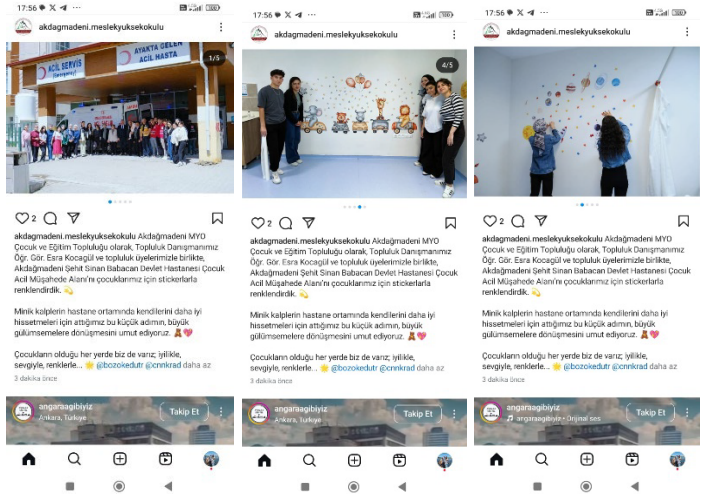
17:56

akdagmadeni.meslekyuksekokulu

ACİL SERVİS
AYAKTA GELEN ACİL HASTA

1/5

2

akdagmadeni.meslekyuksekokulu Akdağmadeni MYO Çocuk ve Eğitim Topluluğu olarak, Topluluk Danışmanımız Öğr. Gör. Esra Kocagül ve topluluk üyelerimizle birlikte, Akdağmadeni Şehit Sinan Babacan Devlet Hastanesi Çocuk Acil Müşahede Alanı'nı çocuklarımız için stickerlarla renklendirdik.

Minik kalplerin hastane ortamında kendilerini daha iyi hissetmeleri için attığımız bu küçük adımın, büyük gülümsemelere dönüşmesini umut ediyoruz.

Çocukların olduğu her yerde biz de varız; iyilikle, sevgiyle, renklerle... @bozokedutr @cnnkrad daha az

3 dakika önce

angaraagibiyiz
Ankara, Türkiye
Takip Et

17:56

akdagmadeni.meslekyuksekokulu

4/5

2

akdagmadeni.meslekyuksekokulu Akdağmadeni MYO Çocuk ve Eğitim Topluluğu olarak, Topluluk Danışmanımız Öğr. Gör. Esra Kocagül ve topluluk üyelerimizle birlikte, Akdağmadeni Şehit Sinan Babacan Devlet Hastanesi Çocuk Acil Müşahede Alanı'nı çocuklarımız için stickerlarla renklendirdik.

Minik kalplerin hastane ortamında kendilerini daha iyi hissetmeleri için attığımız bu küçük adımın, büyük gülümsemelere dönüşmesini umut ediyoruz.

Çocukların olduğu her yerde biz de varız; iyilikle, sevgiyle, renklerle... @bozokedutr @cnnkrad daha az

3 dakika önce

angaraagibiyiz
Ankara, Türkiye
Takip Et

17:56

akdagmadeni.meslekyuksekokulu

2

akdagmadeni.meslekyuksekokulu Akdağmadeni MYO Çocuk ve Eğitim Topluluğu olarak, Topluluk Danışmanımız Öğr. Gör. Esra Kocagül ve topluluk üyelerimizle birlikte, Akdağmadeni Şehit Sinan Babacan Devlet Hastanesi Çocuk Acil Müşahede Alanı'nı çocuklarımız için stickerlarla renklendirdik.

Minik kalplerin hastane ortamında kendilerini daha iyi hissetmeleri için attığımız bu küçük adımın, büyük gülümsemelere dönüşmesini umut ediyoruz.

Çocukların olduğu her yerde biz de varız; iyilikle, sevgiyle, renklerle... @bozokedutr @cnnkrad daha az

3 dakika önce

angaraagibiyiz
angaraagibiyiz • Orijinal ses
Takip Et